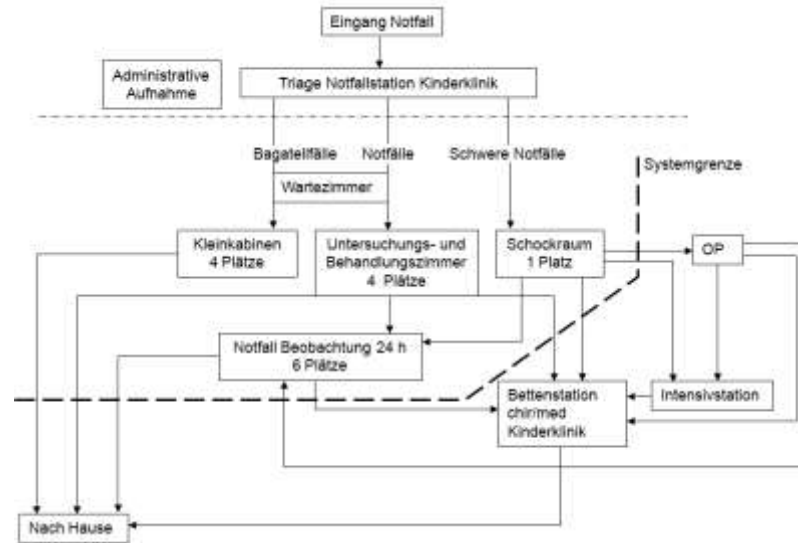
Eingang Notfall

Administrative Aufnahme

Triage Notfallstation Kinderklinik

Bagatellfälle

Notfälle

Schwere Notfälle

Systemgrenze

Wartezimmer

Kleinkabinen 4 Plätze

Untersuchungs- und Behandlungszimmer 4 Plätze

Schockraum 1 Platz

OP

Notfall Beobachtung 24 h 6 Plätze

Bettenstation chir/med Kinderklinik

Intensivstation

Nach Hause